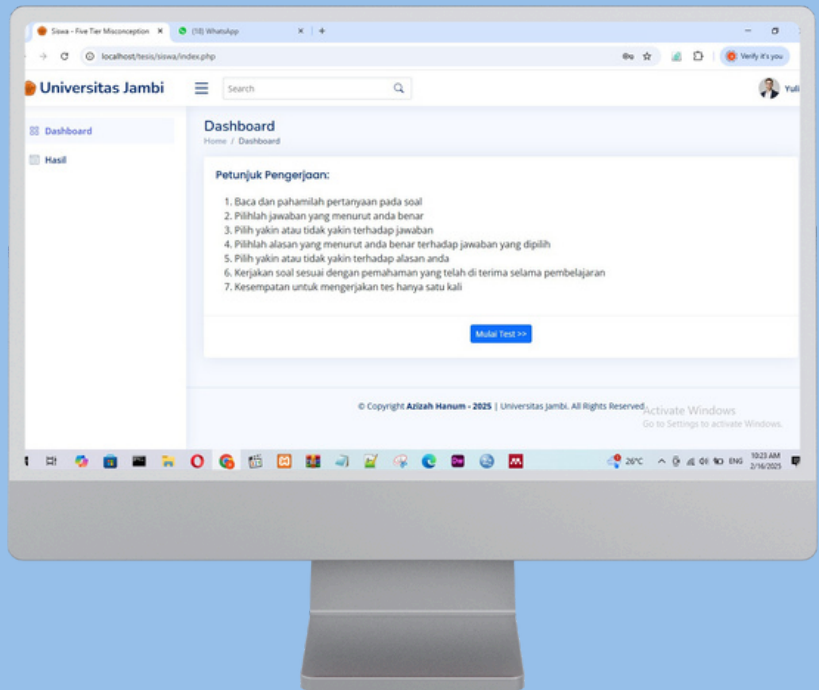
Siswa - Five Tier Misconception ×
(18) WhatsApp ×
+
localhost/tesis/siswa/index.php
Verify it's you

Universitas Jambi
Search
Yuli

Dashboard
Hasil

Dashboard
Home / Dashboard

Petunjuk Pengerjaan:

1. Baca dan pahamilah pertanyaan pada soal
2. Pilihlah jawaban yang menurut anda benar
3. Pilih yakin atau tidak yakin terhadap jawaban
4. Pilihlah alasan yang menurut anda benar terhadap jawaban yang dipilih
5. Pilih yakin atau tidak yakin terhadap alasan anda
6. Kerjakan soal sesuai dengan pemahaman yang telah di terima selama pembelajaran
7. Kesempatan untuk mengerjakan tes hanya satu kali

Mulai Test >>

© Copyright Azizah Hanum - 2025 | Universitas Jambi. All Rights Reserved

Activate Windows
Go to Settings to activate Windows.

26°C
ENG
10:23 AM
2/16/2025